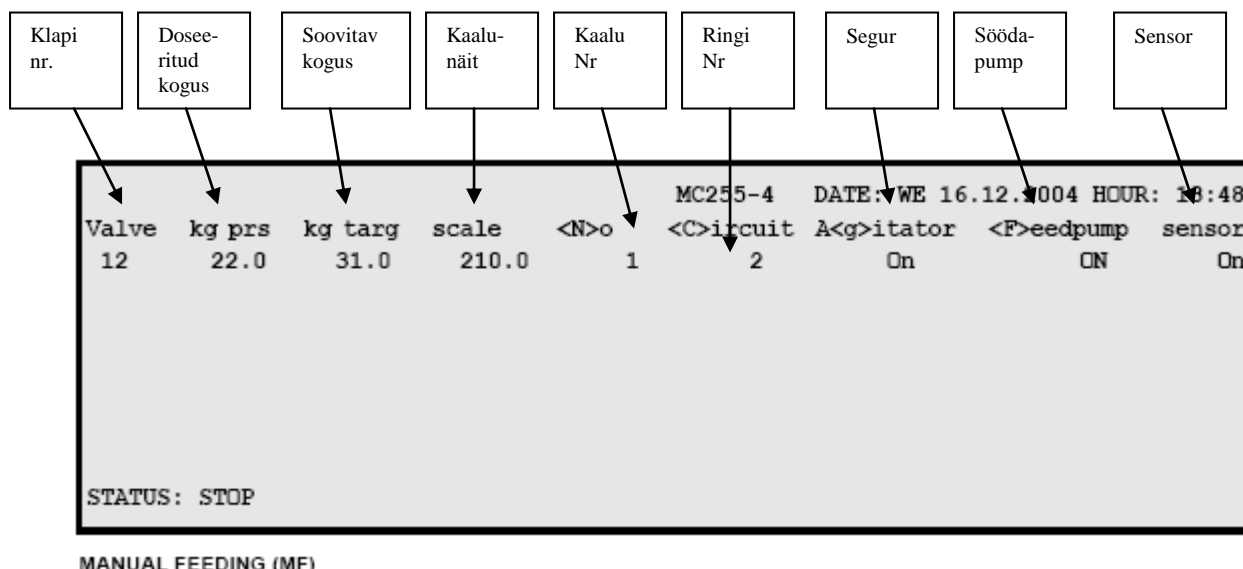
Klapi nr.

Doseeritud kogus

Soovitav kogus

Kaalunäit

Kaalu Nr

Ringi Nr

Segur

Söödapump

Sensor

MC255-4 DATE: WE 16.12.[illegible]004 HOUR: 1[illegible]:48

| Valve | kg prs | kg targ | scale | <N>o | <C>ircuit | A<g>itator | <F>eedpump | sensor |
|---|---|---|---|---|---|---|---|---|
| 12 | 22.0 | 31.0 | 210.0 | 1 | 2 | On | ON | On |

STATUS: STOP

MANUAL FEEDING (MF)